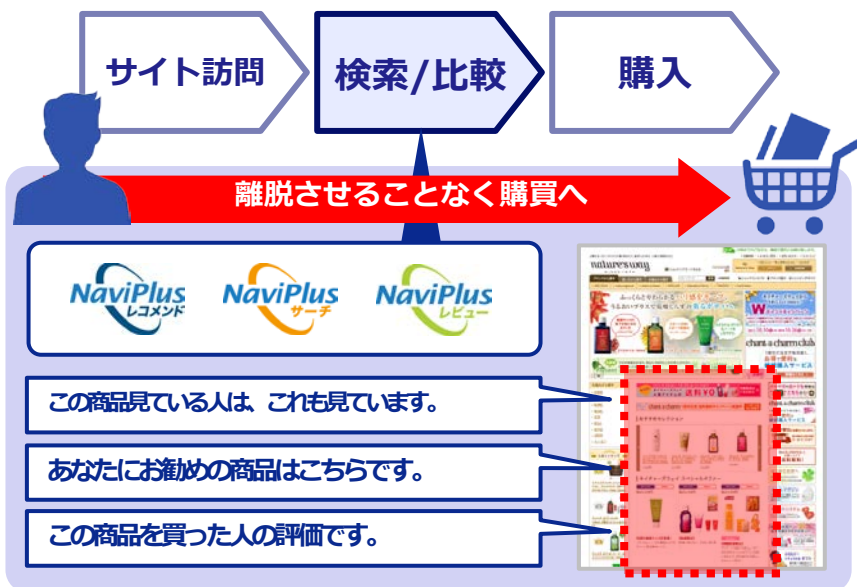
サイト訪問

検索/比較

購入

離脱させることなく購買へ

NaviPlus レコメンド

NaviPlus サーチ

NaviPlus レビュー

この商品見ている人は、これも見ています。

あなたにお勧めの商品はこちらです。

この商品を買った人の評価です。

chant a charm club